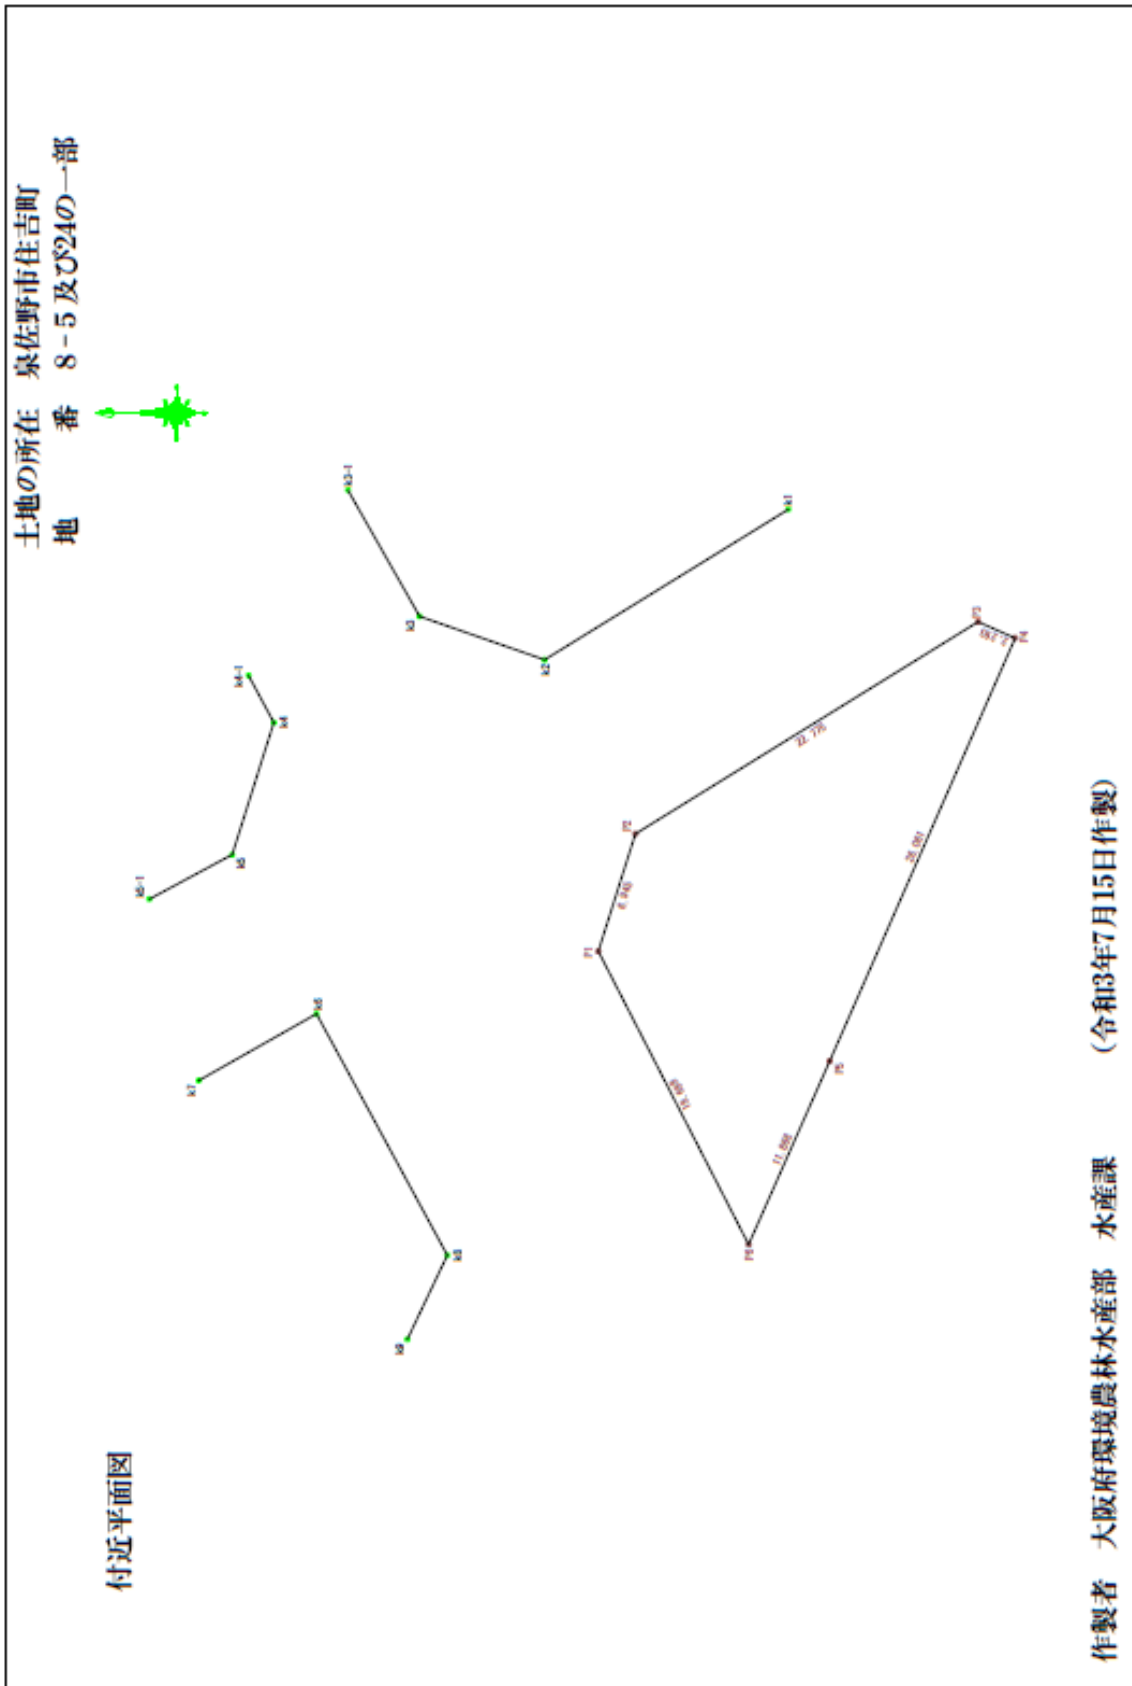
土地の所在　泉佐野市住吉町
地　　番　8－5及び24の一部

付近平面図

k3-1
k3
k2
k1
k4-1
k4
k5
k5-1
k6
k7
k8
k9

P3
P4
P2
P1
P5
P6
22.770
26.061
6.240
15.499
11.856

作製者　大阪府環境農林水産部　水産課　　（令和3年7月15日作製）